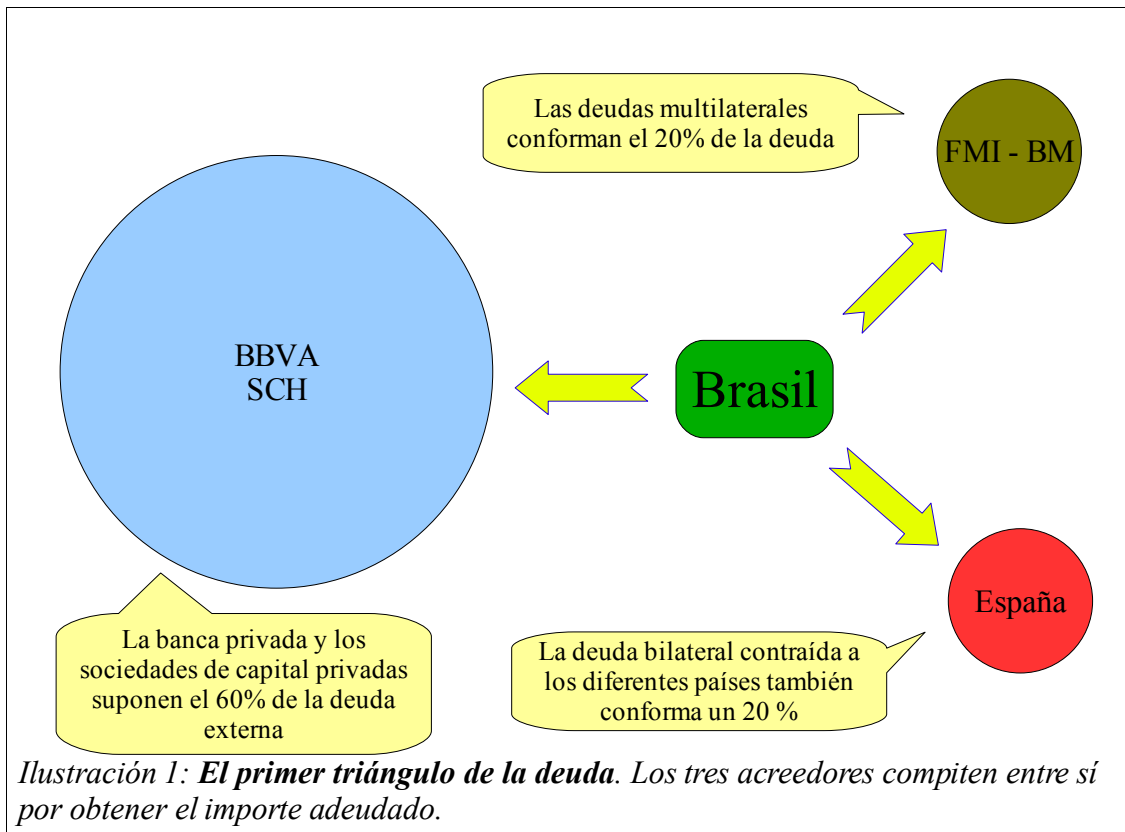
Las deudas multilaterales conforman el 20% de la deuda

FMI - BM

BBVA
SCH

Brasil

España

La banca privada y los sociedades de capital privadas suponen el 60% de la deuda externa

La deuda bilateral contraída a los diferentes países también conforma un 20 %

Ilustración 1: ***El primer triángulo de la deuda***. Los tres acreedores compiten entre sí por obtener el importe adeudado.